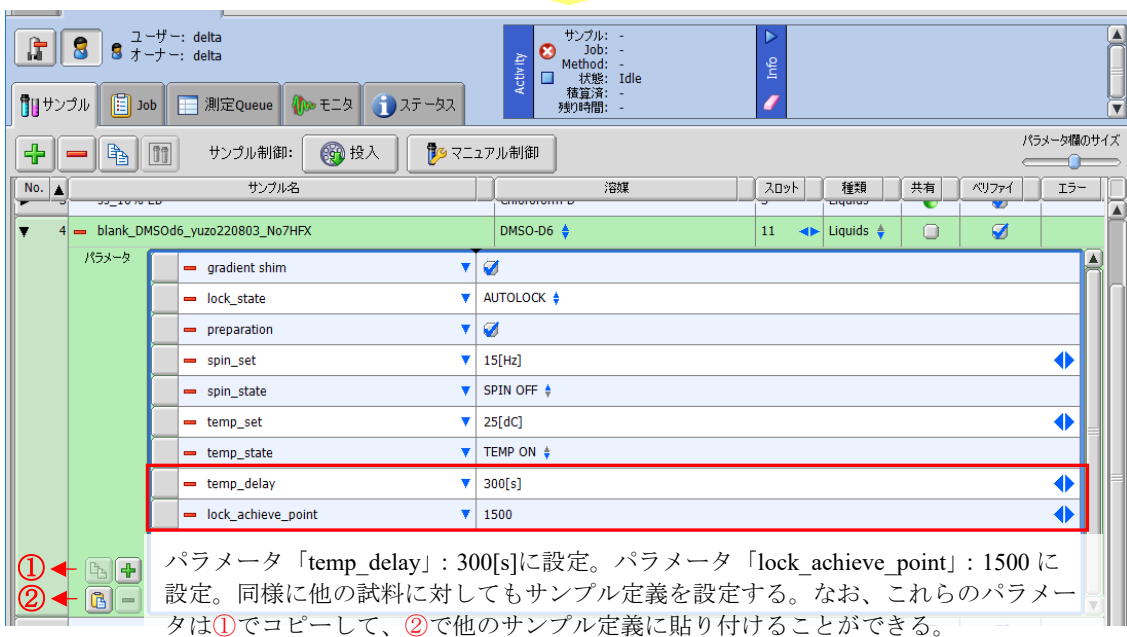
ユーザー: delta
オーナー: delta

Activity
サンプル: -
Job: -
Method: -
状態: Idle
積算済: -
残り時間: -

Info

サンプル Job 測定Queue モニタ ステータス

サンプル制御: 投入 マニュアル制御

パラメータ欄のサイズ

| No. | サンプル名 | 溶媒 | スロット | 種類 | 共有 | ベリファイ | エラー |
|---|---|---|---|---|---|---|---|
| 4 | blank_DMSOd6_yuzo220803_No7HFX | DMSO-D6 | 11 | Liquids | | ☑ | |

パラメータ

| | |
|---|---|
| gradient shim | ☑ |
| lock_state | AUTOLOCK |
| preparation | ☑ |
| spin_set | 15[Hz] |
| spin_state | SPIN OFF |
| temp_set | 25[dC] |
| temp_state | TEMP ON |
| temp_delay | 300[s] |
| lock_achieve_point | 1500 |

①
②

パラメータ「temp_delay」: 300[s]に設定。パラメータ「lock_achieve_point」: 1500 に設定。同様に他の試料に対してもサンプル定義を設定する。なお、これらのパラメータは①でコピーして、②で他のサンプル定義に貼り付けることができる。